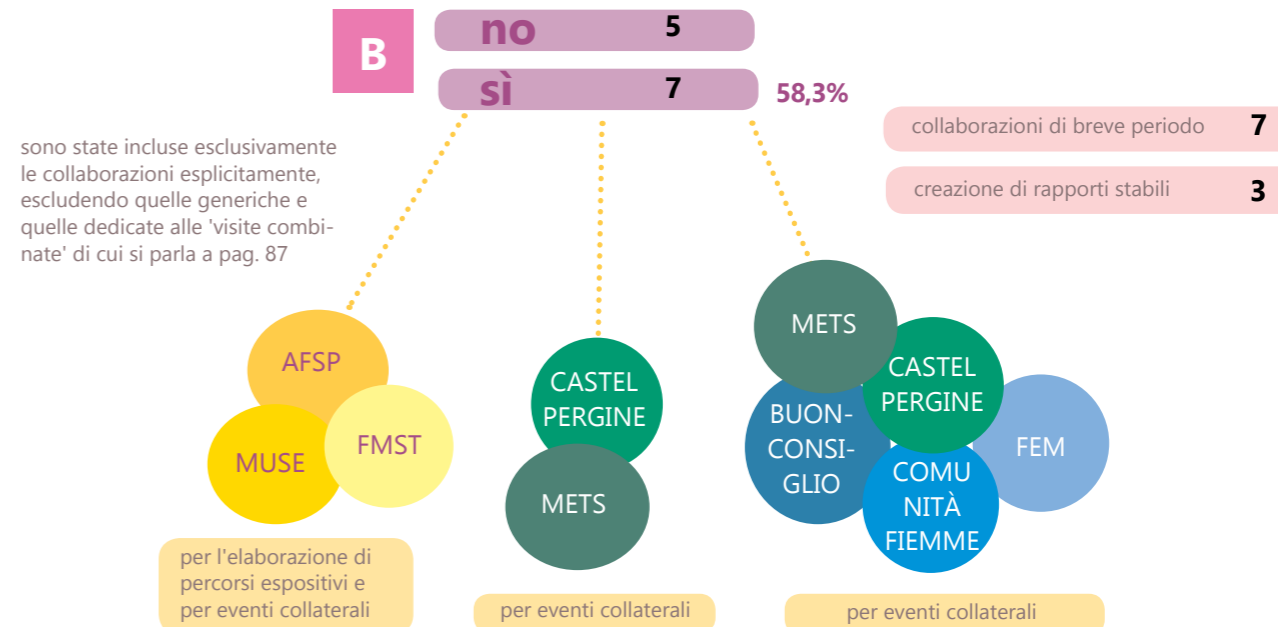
B

no 5

sì 7 58,3%

collaborazioni di breve periodo 7

creazione di rapporti stabili 3

sono state incluse esclusivamente le collaborazioni esplicitamente, escludendo quelle generiche e quelle dedicate alle 'visite combinate' di cui si parla a pag. 87

AFSP

MUSE

FMST

per l'elaborazione di percorsi espositivi e per eventi collaterali

CASTEL PERGINE

METS

per eventi collaterali

METS

CASTEL PERGINE

BUON-CONSI-GLIO

FEM

COMU NITÀ FIEMME

per eventi collaterali